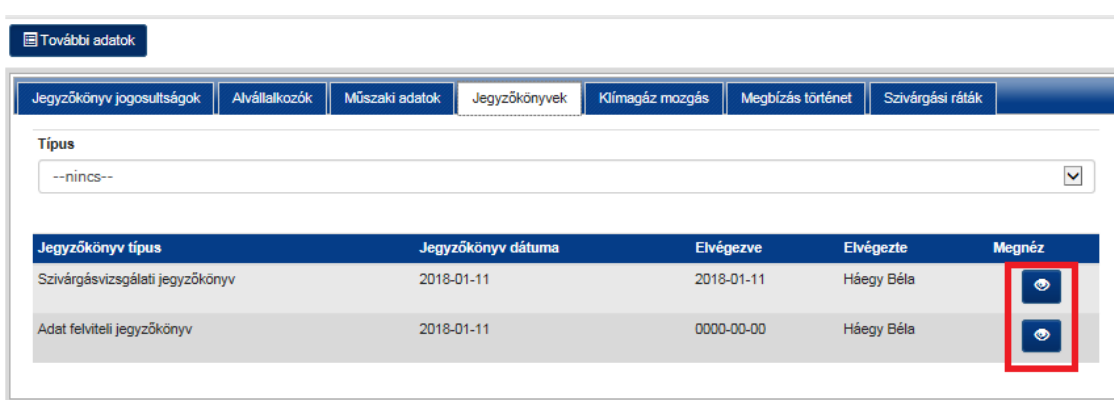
További adatok

Jegyzőkönyv jogosultságok | Alvállalkozók | Műszaki adatok | Jegyzőkönyvek | Klímagáz mozgás | Megbízás történet | Szivárgási ráták

Típus
--nincs--

| Jegyzőkönyv típus | Jegyzőkönyv dátuma | Elvégezve | Elvégezte | Megnéz |
|---|---|---|---|---|
| Szivárgásvizsgálati jegyzőkönyv | 2018-01-11 | 2018-01-11 | Háegy Béla | |
| Adat felviteli jegyzőkönyv | 2018-01-11 | 0000-00-00 | Háegy Béla | |